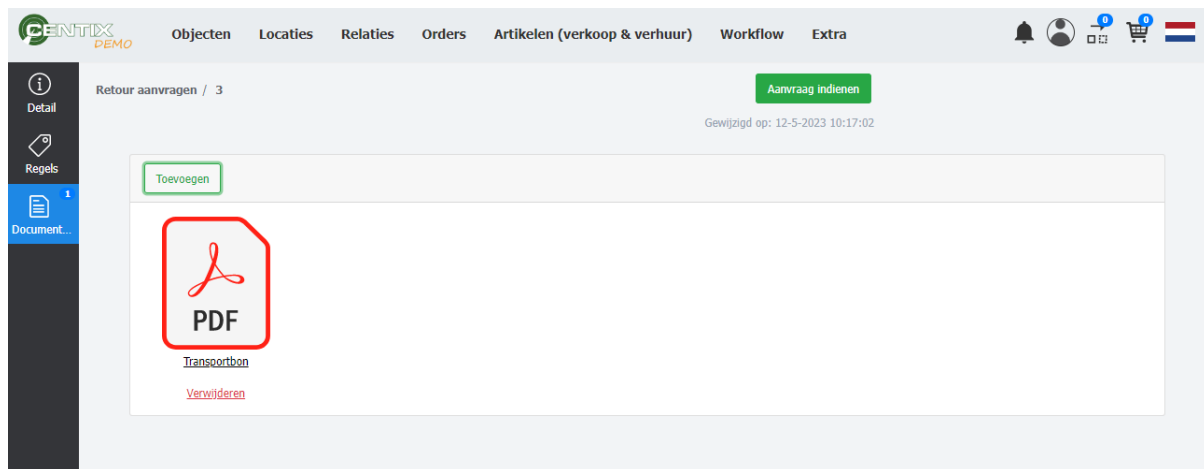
CENTIX DEMO

Objecten Locaties Relaties Orders Artikelen (verkoop & verhuur) Workflow Extra

0 0

Detail
Regels
1
Document...

Retour aanvragen / 3

Aanvraag indienen

Gewijzigd op: 12-5-2023 10:17:02

Toevoegen

PDF

Transportbon

Verwijderen